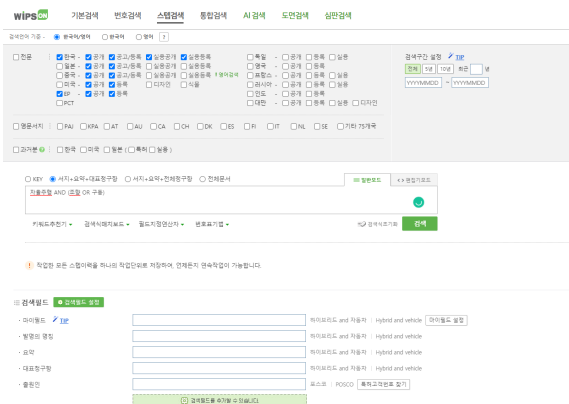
wips on

기본검색 번호검색 스마트검색 통합검색 AI 검색 도면검색 심판검색

검색언어 기준 : 한국어/영어 한국어 영어 ?

전체 한국 - 공개 공고/등록 실용공개 실용등록 특허 - 공개 등록 실용 검색구간 설정 TIP
일본 - 공개 공고/등록 실용공개 실용등록 영국 - 공개 등록
중국 - 공개 공고/등록 실용공개 실용등록 영어검색 프랑스 - 공개 등록 실용 전체 5년 10년 최근 년
미국 - 공개 등록 디자인 식물 러시아 - 공개 등록 실용 YYYYMMDD ~ YYYYMMDD
EP - 공개 등록 인도 - 공개 등록
PCT 대만 - 공개 등록 실용 디자인

영문서지 PAJ KPA AT AU CA CH DK ES FI IT NL SE 기타 75개국

과거분 ? 한국 미국 일본 특허 실용 ?

KEY 서지+요약+대표청구항 서지+요약+전체청구항 전체문서 필드모드 편집기모드

전술중방 AND (운항 OR 구름)

키워드추천기 검색식 예제보기 필드지정 연산자 번호포켓 검색식초기화 검색

! 작업한 모든 스텝이력을 하나의 작업단위로 저장하여, 언제든지 연속작업이 가능합니다.

검색필드 검색필드 설정

· 마이필드 TIP 키워드 및 자동완 : Hybrid and vehicle 마이필드 설정
· 발명의 명칭 키워드 및 자동완 : Hybrid and vehicle
· 요약 키워드 및 자동완 : Hybrid and vehicle
· 대표청구항 키워드 및 자동완 : Hybrid and vehicle
· 출원인 포스코 : POSCO 특허고객번호 찾기

검색필드를 추가할 수 있습니다.